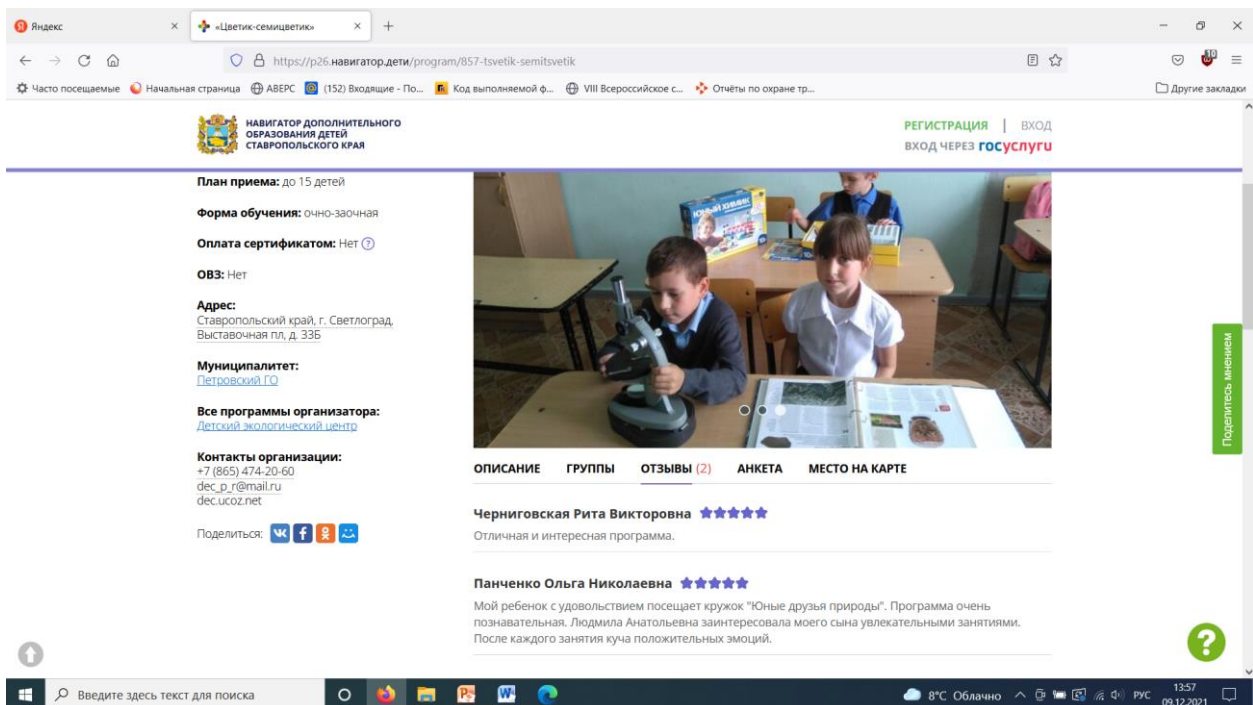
Яндекс
«Цветик-семицветик»
https://p26.навигатор.дети/program/857-tsvetik-semitsvetik
Часто посещаемые  Начальная страница  АВЕРС  (152) Входящие - По...  Код выполняемой ф...  VIII Всероссийское с...  Отчёты по охране тр...  Другие закладки

НАВИГАТОР ДОПОЛНИТЕЛЬНОГО ОБРАЗОВАНИЯ ДЕТЕЙ СТАВРОПОЛЬСКОГО КРАЯ

РЕГИСТРАЦИЯ | ВХОД
ВХОД ЧЕРЕЗ госуслуги

План приема: до 15 детей

Форма обучения: очно-заочная

Оплата сертификатом: Нет ?

ОВЗ: Нет

Адрес:
Ставропольский край, г. Светлоград, Выставочная пл, д. 33Б

Муниципалитет:
Петровский ГО

Все программы организатора:
Детский экологический центр

Контакты организации:
+7 (865) 474-20-60
dec_p_r@mail.ru
dec.ucoz.net

Поделиться:

ОПИСАНИЕ  ГРУППЫ  ОТЗЫВЫ (2)  АНКЕТА  МЕСТО НА КАРТЕ

Черниговская Рита Викторовна
Отличная и интересная программа.

Панченко Ольга Николаевна
Мой ребенок с удовольствием посещает кружок "Юные друзья природы". Программа очень познавательная. Людмила Анатольевна заинтересовала моего сына увлекательными занятиями. После каждого занятия куча положительных эмоций.

Поделитесь мнением

Введите здесь текст для поиска
8°C Облачно  РУС  13:57 09.12.2021